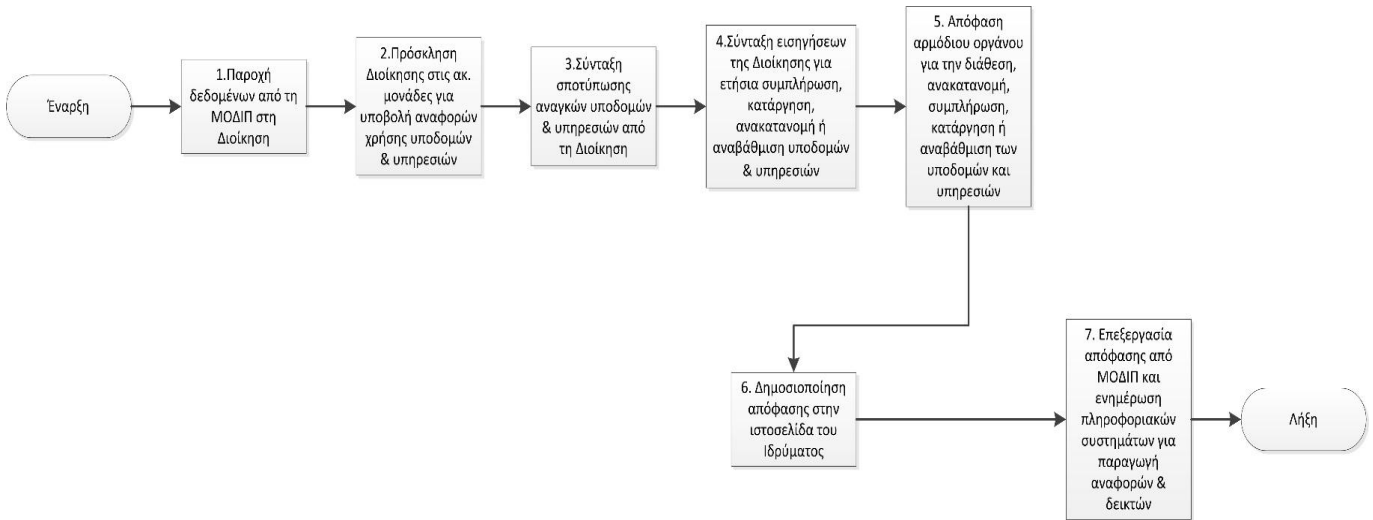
Έναρξη

1.Παροχή δεδομένων από τη ΜΟΔΙΠ στη Διοίκηση

2.Πρόσκληση Διοίκησης στις ακ. μονάδες για υποβολή αναφορών χρήσης υποδομών & υπηρεσιών

3.Σύνταξη σποτύπωσης αναγκών υποδομών & υπηρεσιών από τη Διοίκηση

4.Σύνταξη εισηγήσεων της Διοίκησης για ετήσια συμπλήρωση, κατάργηση, ανακατανομή ή αναβάθμιση υποδομών & υπηρεσιών

5. Απόφαση αρμόδιου οργάνου για την διάθεση, ανακατανομή, συμπλήρωση, κατάργηση ή αναβάθμιση των υποδομών και υπηρεσιών

6. Δημοσιοποίηση απόφασης στην ιστοσελίδα του Ιδρύματος

7. Επεξεργασία απόφασης από ΜΟΔΙΠ και ενημέρωση πληροφοριακών συστημάτων για παραγωγή αναφορών & δεικτών

Λήξη